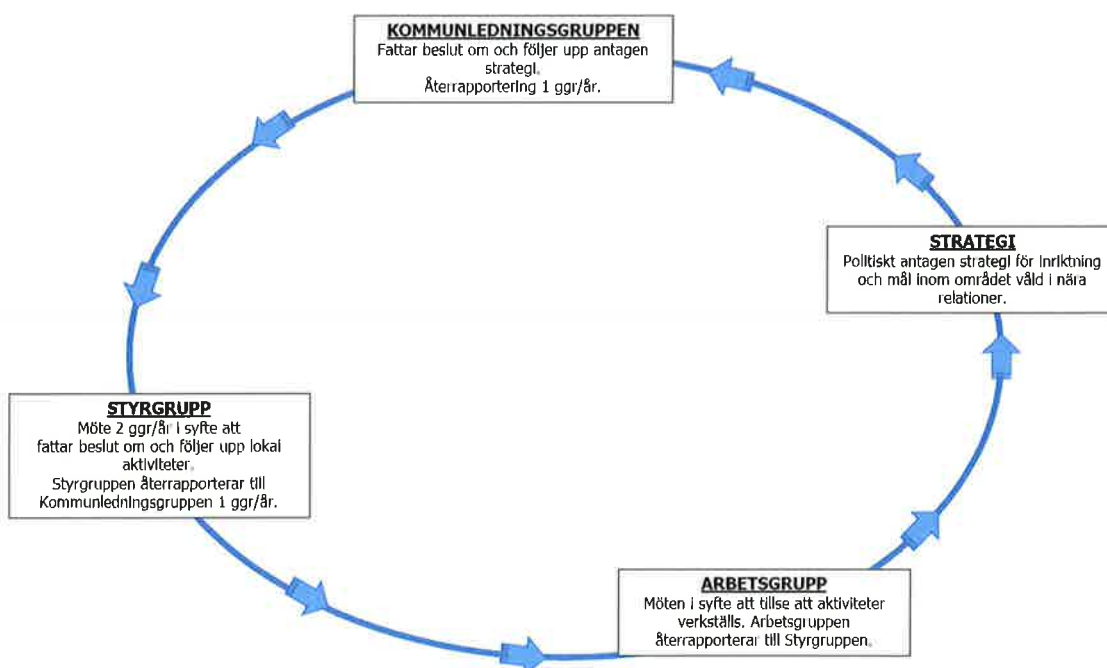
KOMMUNLEDNINGSGRUPPEN
Fattar beslut om och följer upp antagen strategi.
Återrapportering 1 ggr/år.

STRATEGI
Politiskt antagen strategi för inriktning och mål inom området våld i nära relationer.

ARBETSGRUPP
Möten i syfte att tillse att aktiviteter verkställs. Arbetsgruppen återrapporterar till Styrgruppen.

STYRGRUPP
Möte 2 ggr/år i syfte att fattar beslut om och följer upp lokal aktiviteter.
Styrgruppen återrapporterar till Kommunledningsgruppen 1 ggr/år.